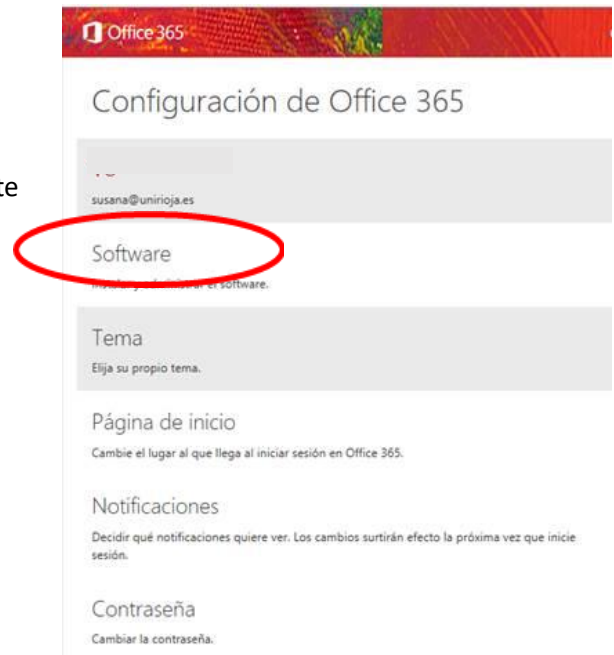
te

Office 365

Configuración de Office 365

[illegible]
susana@unirioja.es

Software
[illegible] el software.

Tema
Elija su propio tema.

Página de inicio
Cambie el lugar al que llega al iniciar sesión en Office 365.

Notificaciones
Decidir qué notificaciones quiere ver. Los cambios surtirán efecto la próxima vez que inicie sesión.

Contraseña
Cambiar la contraseña.